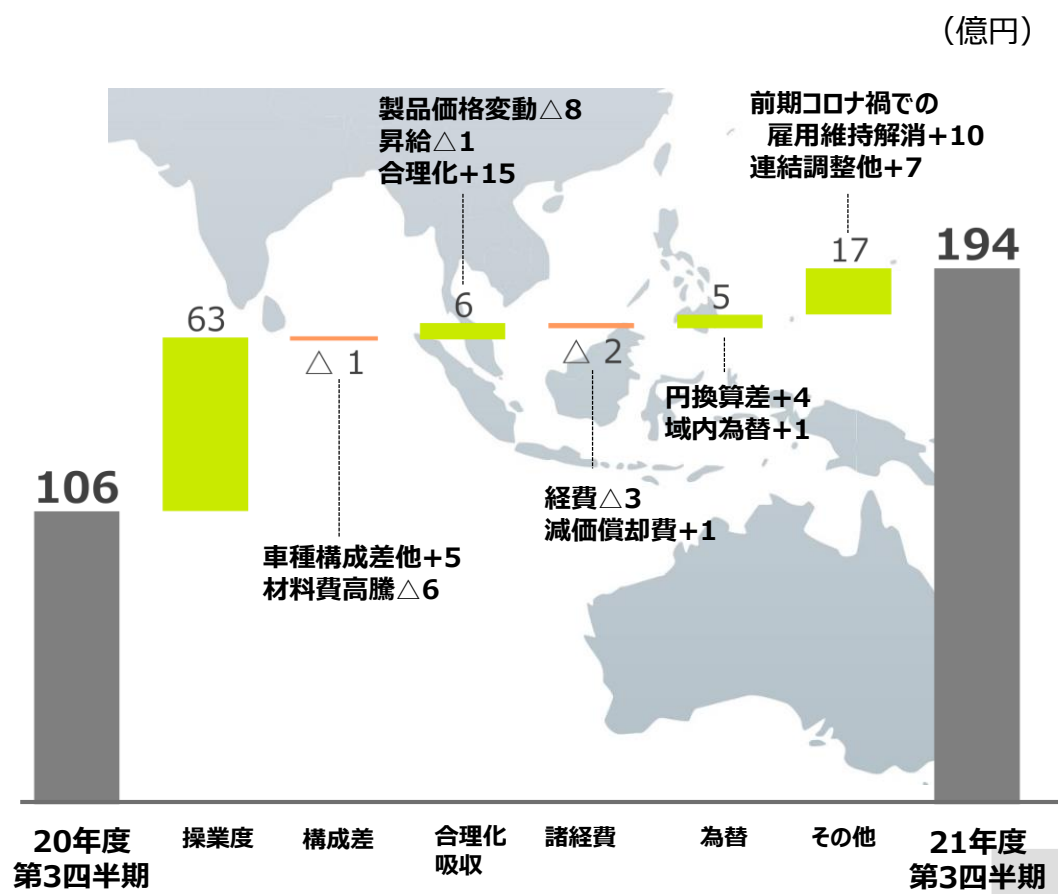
（億円）

製品価格変動△8
昇給△1
合理化+15

前期コロナ禍での
雇用維持解消+10
連結調整他+7

17

194

63

6

5

△ 1

△ 2

円換算差+4
域内為替+1

106

経費△3
減価償却費+1

車種構成差他+5
材料費高騰△6

20年度
第3四半期

操業度

構成差

合理化
吸収

諸経費

為替

その他

21年度
第3四半期